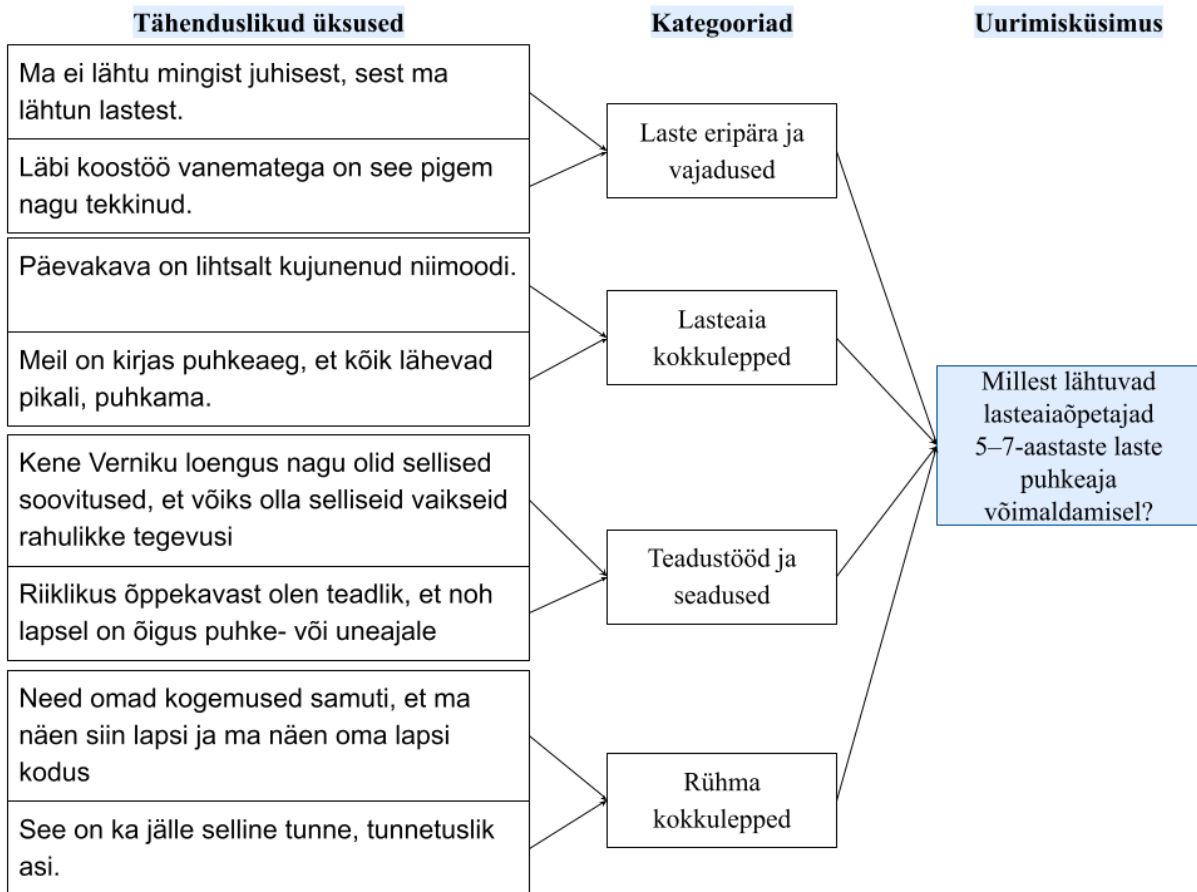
Tähenduslikud üksused

Kategooriad

Uurimisküsimus

Ma ei lähtu mingist juhisest, sest ma lähtun lastest.

Läbi koostöö vanematega on see pigem nagu tekkinud.

Laste eripära ja vajadused

Päevakava on lihtsalt kujunenud niimoodi.

Meil on kirjas puhkeaeg, et kõik lähevad pikali, puhkama.

Lasteaia kokkulepped

Kene Verniku loengus nagu olid sellised soovitused, et võiks olla selliseid vaikseid rahulikke tegevusi

Riiklikus õppekavast olen teadlik, et noh lapsel on õigus puhke- või uneajale

Teadustööd ja seadused

Need omad kogemused samuti, et ma näen siin lapsi ja ma näen oma lapsi kodus

See on ka jälle selline tunne, tunnetuslik asi.

Rühma kokkulepped

Millest lähtuvad lasteaiaõpetajad 5–7-aastaste laste puhkeaja võimaldamisel?